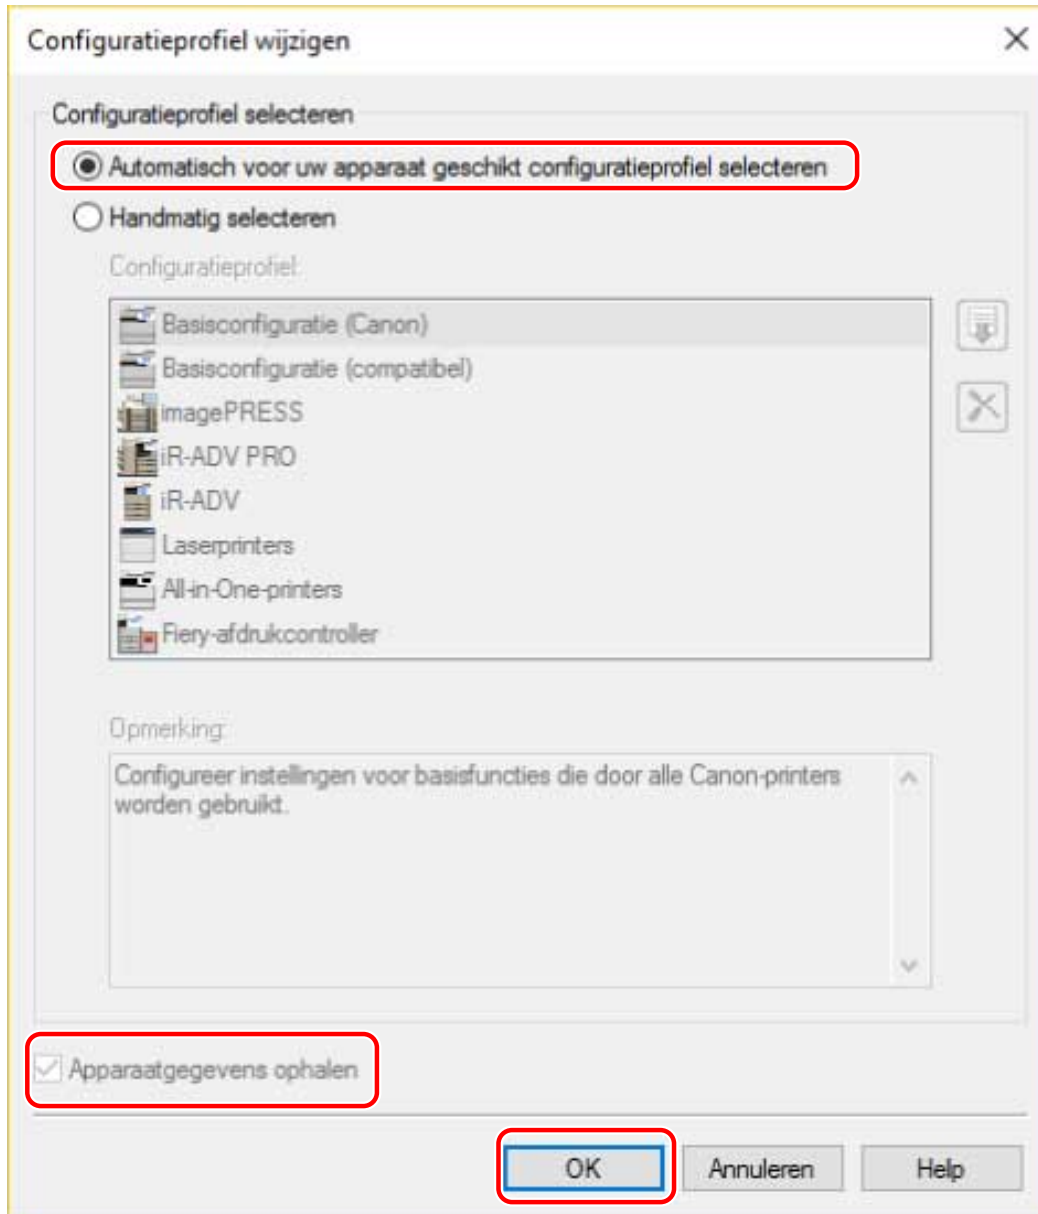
Configuratieprofiel wijzigen

Configuratieprofiel selecteren

Automatisch voor uw apparaat geschikt configuratieprofiel selecteren

Handmatig selecteren

Configuratieprofiel:

Basisconfiguratie (Canon)
Basisconfiguratie (compatibel)
imagePRESS
iR-ADV PRO
iR-ADV
Laserprinters
All-in-One-printers
Fiery-afdrukcontroller

Opmerking:

Configureer instellingen voor basisfuncties die door alle Canon-printers worden gebruikt.

Apparaatgegevens ophalen

OK
Annuleren
Help